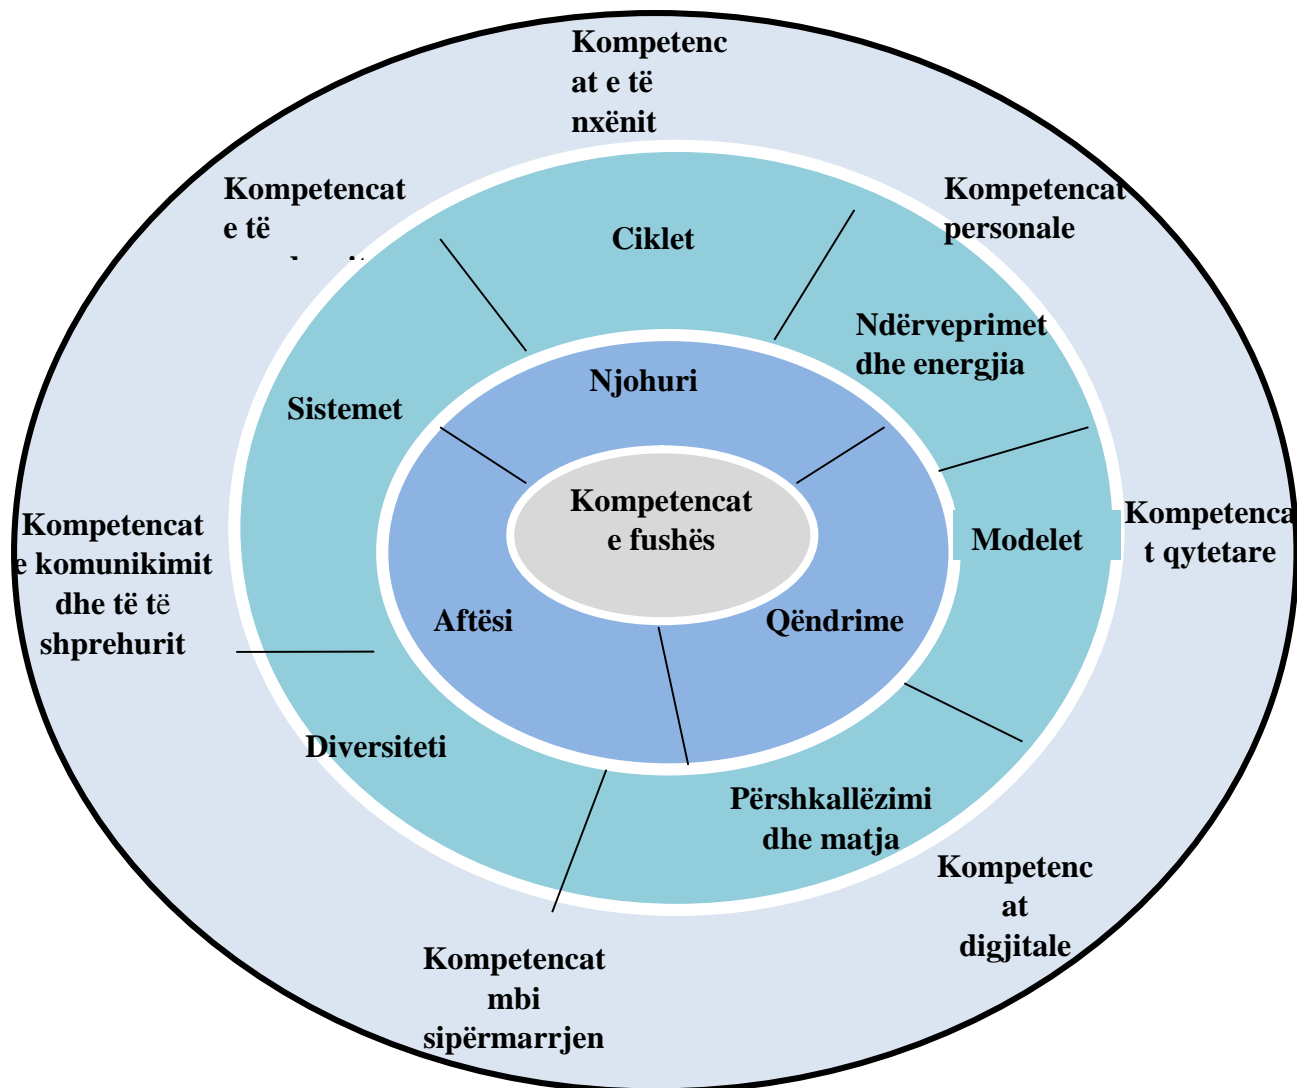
Kompetencat e të nxënit

Kompetencat e të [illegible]

Kompetencat personale

Ciklet

Ndërveprimet dhe energjia

Njohuri

Sistemet

Kompetencat e fushës

Modelet

Kompetencat qytetare

Kompetencat e komunikimit dhe të të shprehurit

Aftësi

Qëndrime

Diversiteti

Përshkallëzimi dhe matja

Kompetencat digjitale

Kompetencat mbi sipërmarrjen